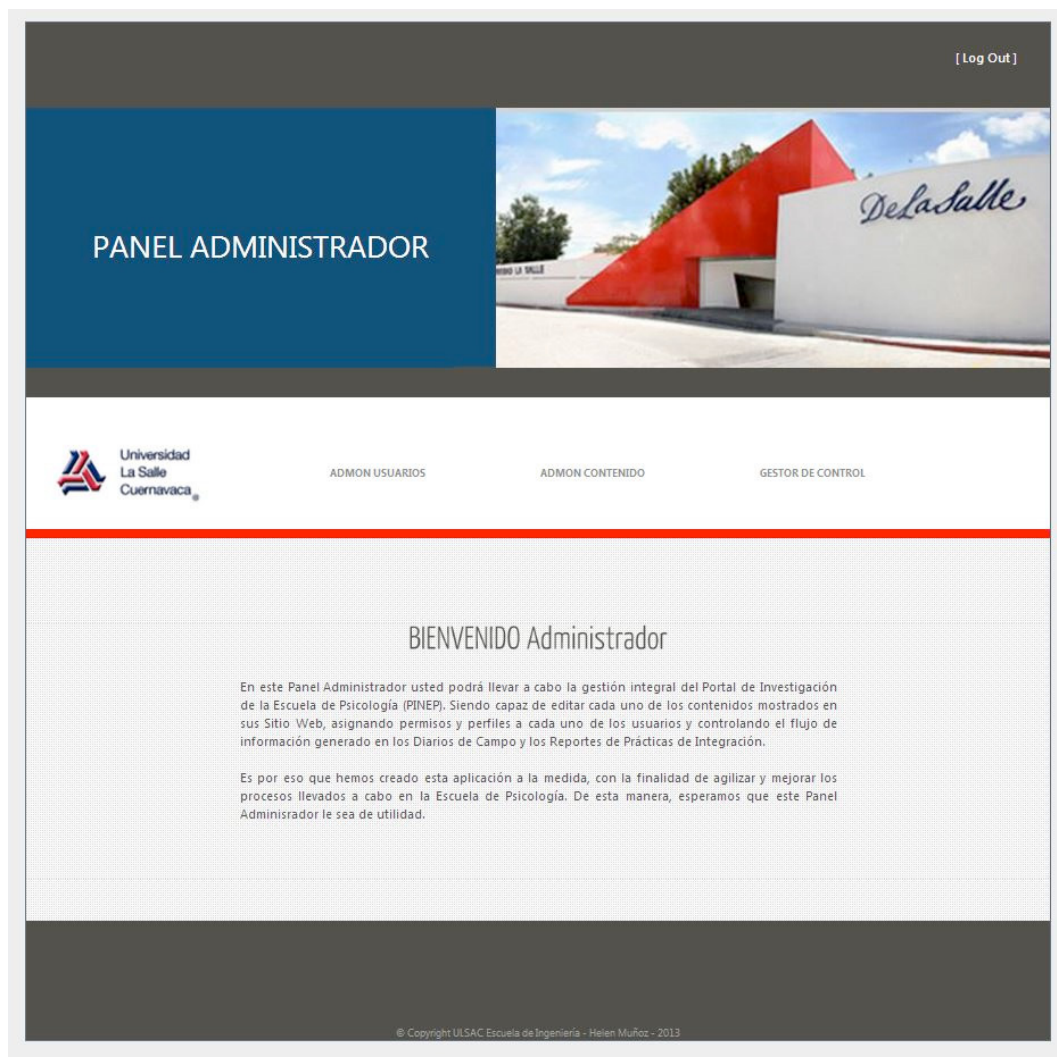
[ Log Out ]

PANEL ADMINISTRADOR

DeLaSalle

Universidad La Salle Cuernavaca

ADMON USUARIOS

ADMON CONTENIDO

GESTOR DE CONTROL

BIENVENIDO Administrador

En este Panel Administrador usted podrá llevar a cabo la gestión integral del Portal de Investigación de la Escuela de Psicología (PINEP). Siendo capaz de editar cada uno de los contenidos mostrados en sus Sitio Web, asignando permisos y perfiles a cada uno de los usuarios y controlando el flujo de información generado en los Diarios de Campo y los Reportes de Prácticas de Integración.

Es por eso que hemos creado esta aplicación a la medida, con la finalidad de agilizar y mejorar los procesos llevados a cabo en la Escuela de Psicología. De esta manera, esperamos que este Panel Adminisrador le sea de utilidad.

© Copyright ULSAC Escuela de Ingeniería - Helen Muñoz - 2013